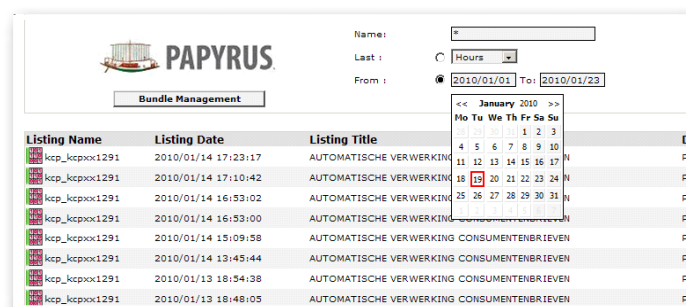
PAPYRUS

Bundle Management

Name: *

Last : Hours

From : 2010/01/01 To: 2010/01/23

<< January 2010 >>

| Mo | Tu | We | Th | Fr | Sa | Su |
|---|---|---|---|---|---|---|
| 28 | 29 | 30 | 31 | 1 | 2 | 3 |
| 4 | 5 | 6 | 7 | 8 | 9 | 10 |
| 11 | 12 | 13 | 14 | 15 | 16 | 17 |
| 18 | 19 | 20 | 21 | 22 | 23 | 24 |
| 25 | 26 | 27 | 28 | 29 | 30 | 31 |

| Listing Name | Listing Date | Listing Title | D |
|---|---|---|---|
| kcp_kcpxx1291 | 2010/01/14 17:23:17 | AUTOMATISCHE VERWERKING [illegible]N | P |
| kcp_kcpxx1291 | 2010/01/14 17:10:42 | AUTOMATISCHE VERWERKING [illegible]N | P |
| kcp_kcpxx1291 | 2010/01/14 16:53:02 | AUTOMATISCHE VERWERKING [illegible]N | P |
| kcp_kcpxx1291 | 2010/01/14 16:53:00 | AUTOMATISCHE VERWERKING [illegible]N | P |
| kcp_kcpxx1291 | 2010/01/14 15:09:58 | AUTOMATISCHE VERWERKING CONSUMENTENBRIEVEN | P |
| kcp_kcpxx1291 | 2010/01/14 13:45:44 | AUTOMATISCHE VERWERKING CONSUMENTENBRIEVEN | P |
| kcp_kcpxx1291 | 2010/01/13 18:54:38 | AUTOMATISCHE VERWERKING CONSUMENTENBRIEVEN | P |
| kcp_kcpxx1291 | 2010/01/13 18:48:05 | AUTOMATISCHE VERWERKING CONSUMENTENBRIEVEN | P |